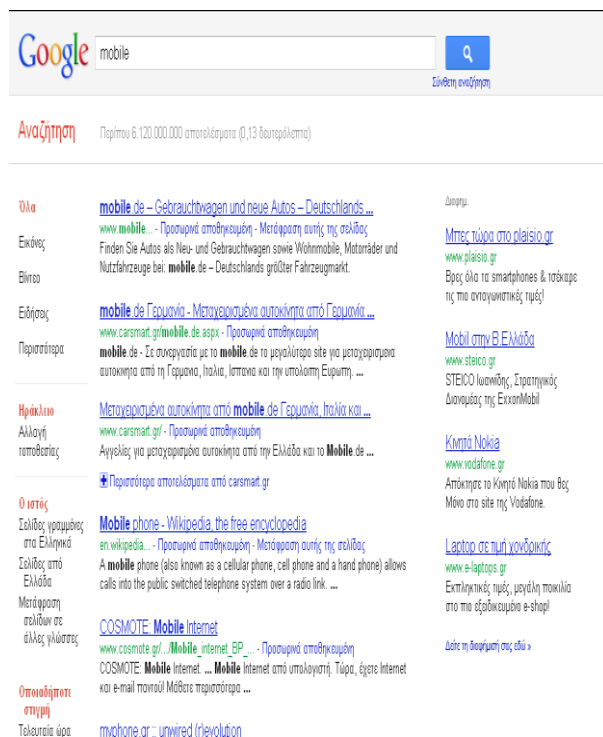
Google

mobile

Σύνθετη αναζήτηση

Αναζήτηση

Περίπου 6.120.000.000 αποτελέσματα (0,13 δευτερόλεπτα)

Όλα

Εικόνες

Βίντεο

Ειδήσεις

Περισσότερα

Ηράκλειο

Αλλαγή τοποθεσίας

Ο ιστός

Σελίδες γραμμένες στα Ελληνικά

Σελίδες από Ελλάδα

Μετάφραση σελίδων σε άλλες γλώσσες

Οποιαδήποτε στιγμή

Τελευταία ώρα

mobile.de – Gebrauchtwagen und neue Autos – Deutschlands ...

www.mobile... - Προσωρινά αποθηκευμένη - Μετάφραση αυτής της σελίδας

Finden Sie Autos als Neu- und Gebrauchtwagen sowie Wohnmobile, Motorräder und Nutzfahrzeuge bei: mobile.de – Deutschlands größter Fahrzeugmarkt.

mobile.de Γερμανία - Μεταχειρισμένα αυτοκίνητα από Γερμανία ...

www.carsmart.gr/mobile.de.aspx - Προσωρινά αποθηκευμένη

mobile.de - Σε συνεργασία με το mobile.de το μεγαλύτερο site για μεταχειρισμένα αυτοκίνητα από τη Γερμανία, Ιταλία, Ισπανία και την υπόλοιπη Ευρώπη. ...

Μεταχειρισμένα αυτοκίνητα από mobile.de Γερμανία, Ιταλία και ...

www.carsmart.gr/ - Προσωρινά αποθηκευμένη

Αγγελίες για μεταχειρισμένα αυτοκίνητα από την Ελλάδα και το Mobile.de ...

Περισσότερα αποτελέσματα από carsmart.gr

Mobile phone - Wikipedia, the free encyclopedia

en.wikipedia... - Προσωρινά αποθηκευμένη - Μετάφραση αυτής της σελίδας

A mobile phone (also known as a cellular phone, cell phone and a hand phone) allows calls into the public switched telephone system over a radio link. ...

COSMOTE: Mobile Internet

www.cosmote.gr/.../Mobile_internet_BP_... - Προσωρινά αποθηκευμένη

COSMOTE: Mobile Internet. ... Mobile Internet από υπολογιστή. Τώρα, έχετε Internet και e-mail παντού! Μάθετε περισσότερα ...

myphone.gr :: unwired (r)evolution

Διαφημ.

Μπες τώρα στο plaisio.gr

www.plaisio.gr

Βρες όλα τα smartphones & τσέκαρε τις πιο ανταγωνιστικές τιμές!

Mobil στην Β.Ελλάδα

www.steico.gr

STEICO Ιωαννίδης, Στρατηγικός Διανομέας της ExxonMobil

Κινητά Nokia

www.vodafone.gr

Απόκτησε το Κινητό Nokia που θες Μόνο στο site της Vodafone.

Laptop σε τιμή χονδρικής

www.e-laptops.gr

Εκπληκτικές τιμές, μεγάλη ποικιλία στο πιο εξειδικευμένο e-shop!

Δείτε τη διαφήμισή σας εδώ »